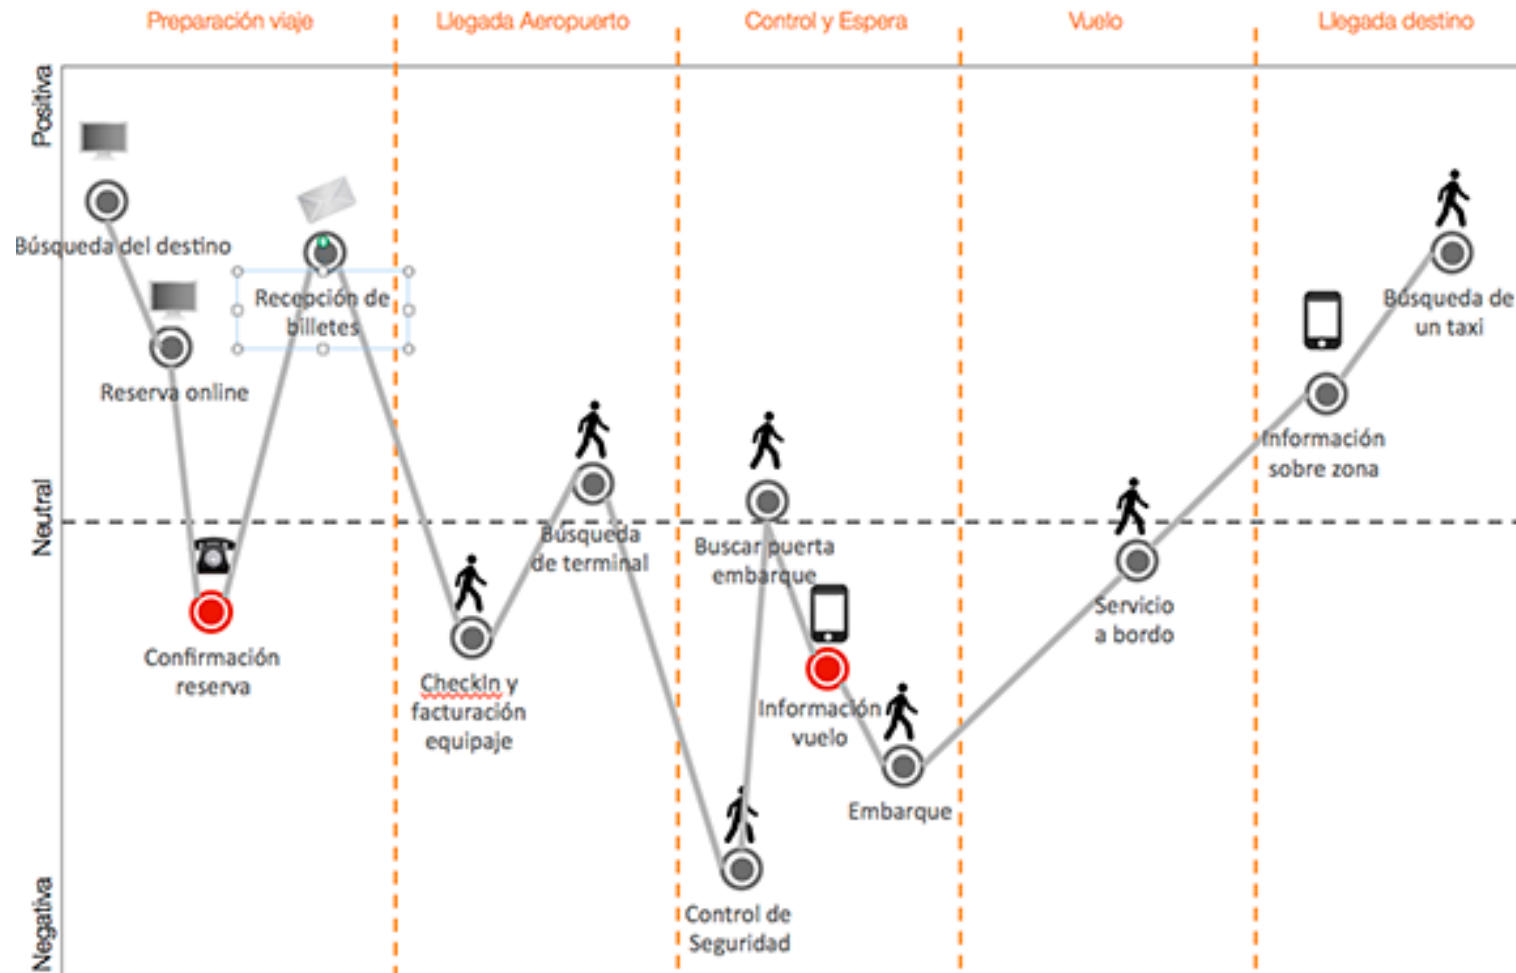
Preparación viaje

Llegada Aeropuerto

Control y Espera

Vuelo

Llegada destino

Positiva

Neutral

Negativa

Búsqueda del destino

Reserva online

Recepción de billetes

Confirmación reserva

CheckIn y facturación equipaje

Búsqueda de terminal

Buscar puerta embarque

Control de Seguridad

Información vuelo

Embarque

Servicio a bordo

Información sobre zona

Búsqueda de un taxi